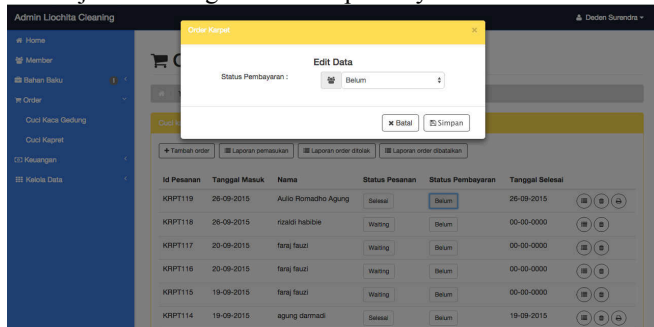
Admin Liochita Cleaning

Deden Surendra

Home

Member

Bahan Baku

Order

Cuci Kaca Gedung

Cuci Kapret

Keuangan

Kelola Data

Order Karpet

×

Edit Data

Status Pembayaran :

Belum

× Batal

Simpan

+ Tambah order

Laporan pemasukan

Laporan order ditolak

Laporan order dibatalkan

| Id Pesanan | Tanggal Masuk | Nama | Status Pesanan | Status Pembayaran | Tanggal Selesai |
|---|---|---|---|---|---|
| KRPT119 | 26-09-2015 | Aulia Romadho Agung | Selesai | Belum | 26-09-2015 |
| KRPT118 | 26-09-2015 | rizaldi habibie | Waiting | Belum | 00-00-0000 |
| KRPT117 | 20-09-2015 | faraj fauzi | Waiting | Belum | 00-00-0000 |
| KRPT116 | 20-09-2015 | faraj fauzi | Waiting | Belum | 00-00-0000 |
| KRPT115 | 19-09-2015 | faraj fauzi | Waiting | Belum | 00-00-0000 |
| KRPT114 | 19-09-2015 | agung darmadi | Selesai | Belum | 19-09-2015 |